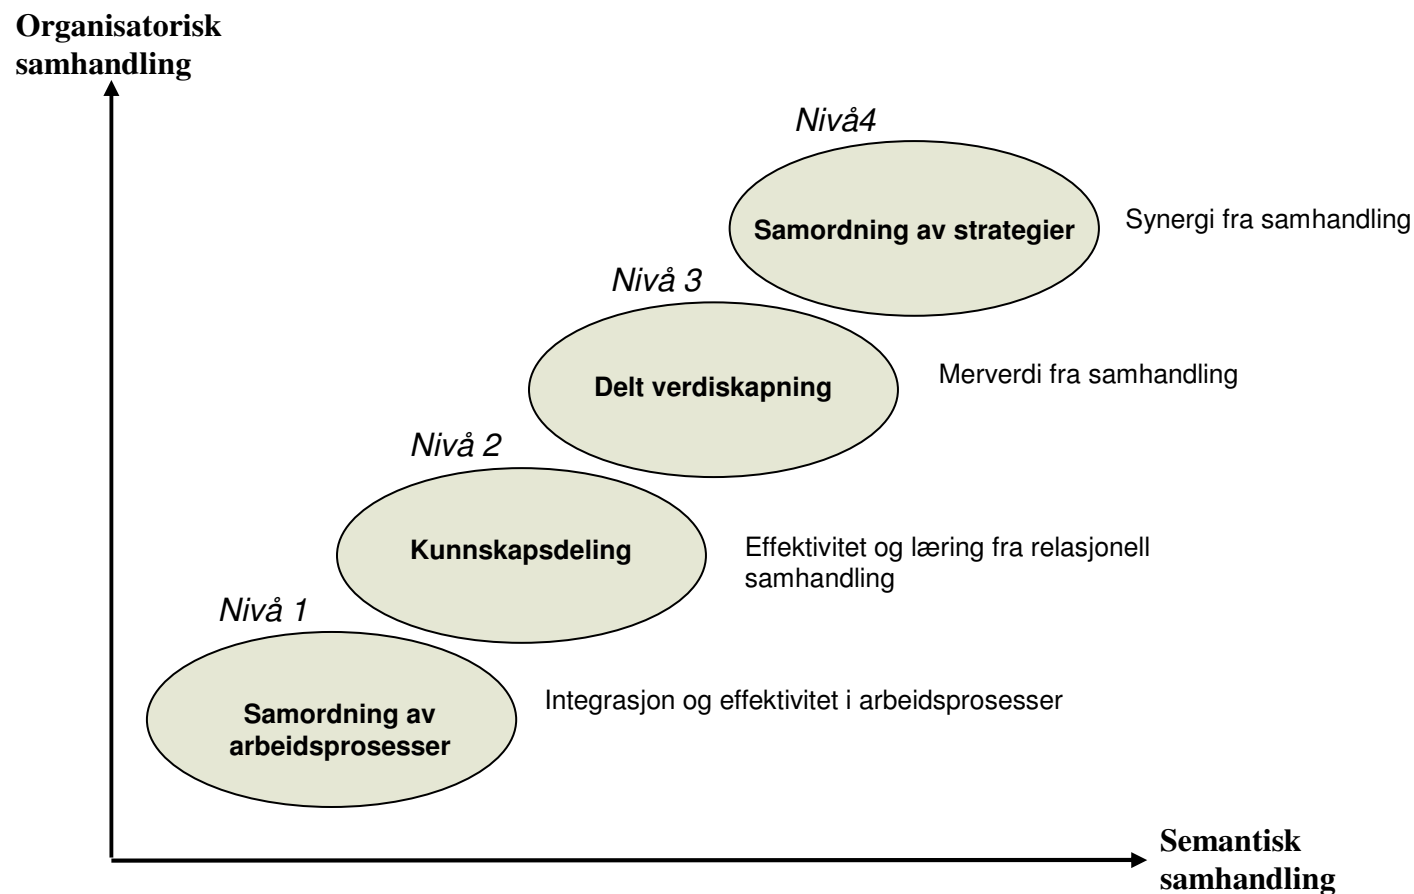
Organisatorisk samhandling

Nivå4

Samordning av strategier

Synergi fra samhandling

Nivå 3

Delt verdiskapning

Merverdi fra samhandling

Nivå 2

Kunnskapsdeling

Effektivitet og læring fra relasjonell samhandling

Nivå 1

Samordning av arbeidsprosesser

Integrasjon og effektivitet i arbeidsprosesser

Semantisk samhandling